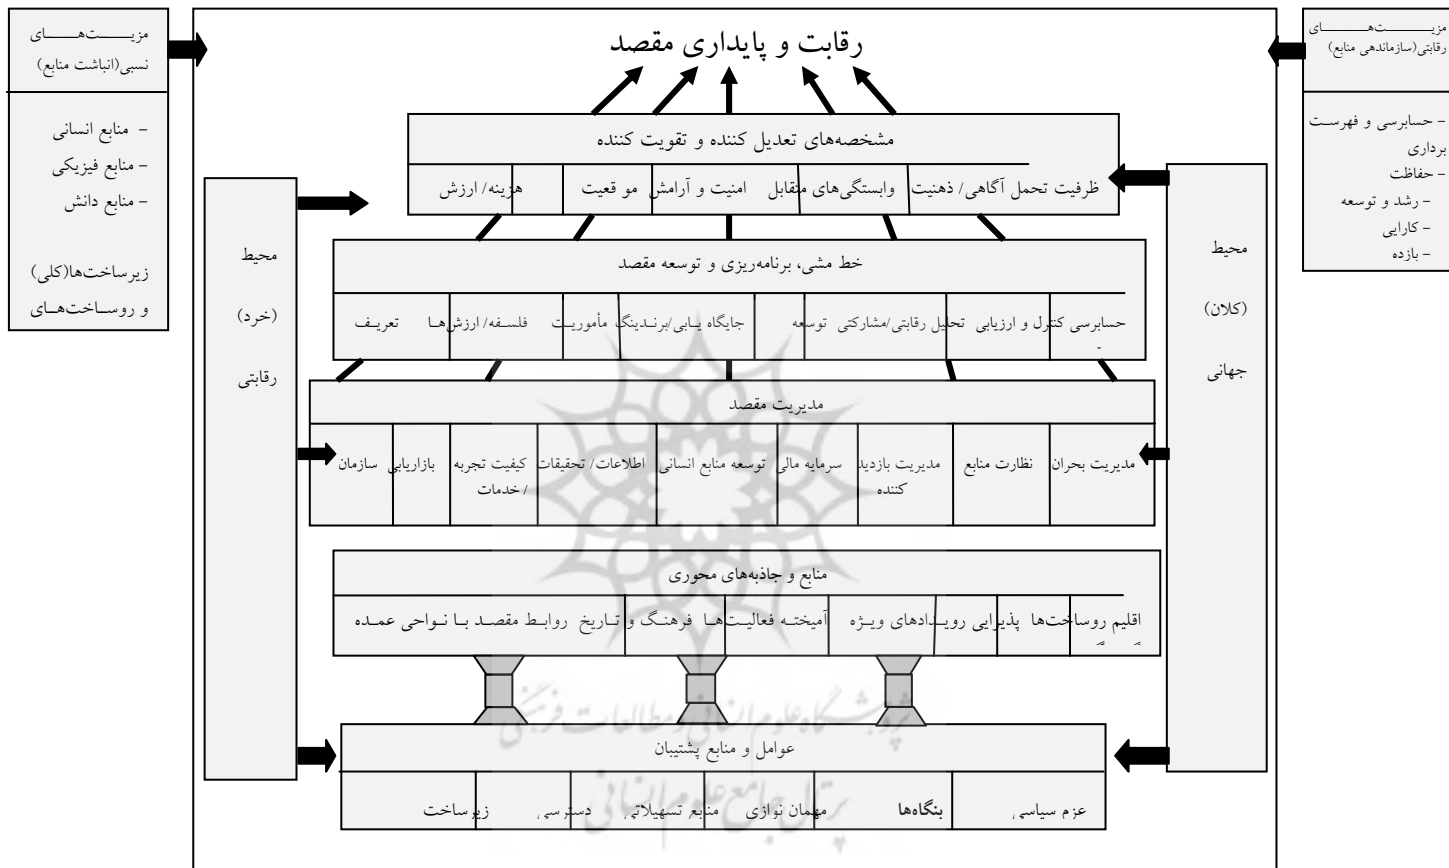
مزیت‌های نسبی(انباشت منابع)

– منابع انسانی
– منابع فیزیکی
– منابع دانش

زیرساخت‌ها(کلی) و روساخت‌های

رقابت و پایداری مقصد

مزیت‌های رقابتی(سازماندهی منابع)

– حسابرسی و فهرست برداری
– حفاظت
– رشد و توسعه
– کارایی
– بازده

مشخصه‌های تعدیل کننده و تقویت کننده

ظرفیت تحمل آگاهی/ ذهنیت | وابستگی‌های متقابل | امنیت و آرامش | موقعیت | هزینه/ ارزش

محیط (خرد) رقابتی

محیط (کلان) جهانی

خط مشی، برنامه‌ریزی و توسعه مقصد

حسابرسی کنترل و ارزیابی | تحلیل رقابتی/مشارکتی | توسعه | جایگاه یابی/برندینگ | مأموریت | فلسفه/ ارزش‌ها | تعریف

مدیریت مقصد

مدیریت بحران | نظارت منابع | مدیریت بازدید کننده | سرمایه مالی | توسعه منابع انسانی | اطلاعات/ تحقیقات | کیفیت تجربه / خدمات | بازاریابی | سازمان

منابع و جاذبه‌های محوری

اقلیم روساخت‌ها | پذیرایی رویدادهای ویژه | آمیخته فعالیت‌ها | فرهنگ و تاریخ | روابط مقصد با نواحی عمده

عوامل و منابع پشتیبان

عزم سیاسی | بنگاه‌ها | مهمان نوازی | منابع تسهیلاتی | دسترسی | زیرساخت